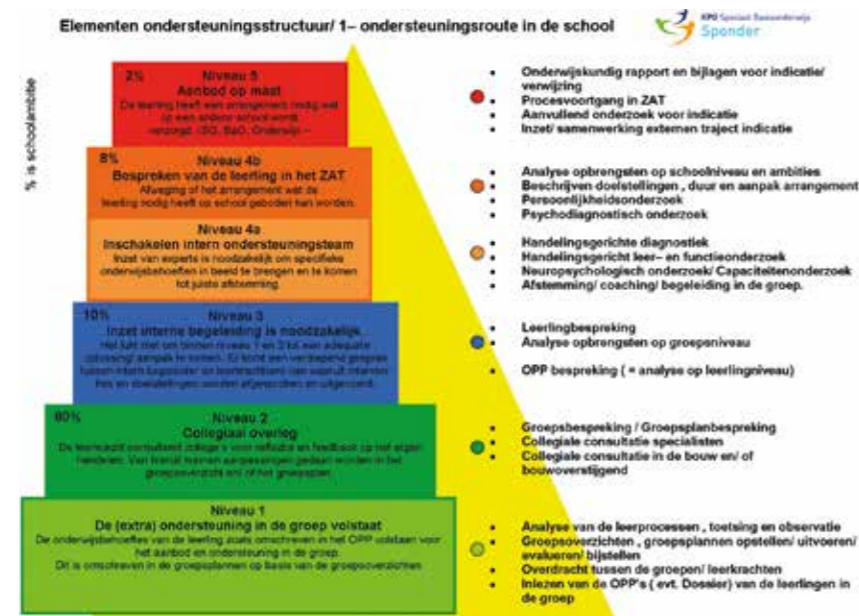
Elementen ondersteuningsstructuur/ 1– ondersteuningsroute in de school

KPO Speciaal Basisonderwijs Sponder

% is schoolambitie

2% Niveau 5 Aanbod op maat
De leerling heeft een arrangement nodig wat op een andere school wordt verzorgd. (SO, SBO, Onderwijs – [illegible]

8% Niveau 4b Bespreken van de leerling in het ZAT
Afweging of het arrangement wat de leerling nodig heeft op school geboden kan worden.

Niveau 4a Inschakelen intern ondersteuningsteam
Inzet van experts is noodzakelijk om specifieke onderwijsbehoeften in beeld te brengen en te komen tot juiste afstemming.

10% Niveau 3 Inzet interne begeleiding is noodzakelijk
Het lukt niet om binnen niveau 1 en 2 tot een adequate oplossing/ aanpak te komen. Er komt een verdiepend gesprek tussen intern begeleider en leerkracht(en) van waaruit interventies en doelstellingen worden afgesproken en uitgevoerd.

80% Niveau 2 Collegiaal overleg
De leerkracht consulteert collega's voor reflectie en feedback op het eigen handelen. Van hieruit kunnen aanpassingen gedaan worden in het groepsoverzicht en/ of het groepsplan.

Niveau 1 De (extra) ondersteuning in de groep volstaat
De onderwijsbehoeftes van de leerling zoals omschreven in het OPP volstaan voor het aanbod en ondersteuning in de groep.
Dit is omschreven in de groepsplannen op basis van de groepsoverzichten.

- Onderwijskundig rapport en bijlagen voor indicatie/ verwijzing
- Procesvoortgang in ZAT
- Aanvullend onderzoek voor indicatie
- Inzet/ samenwerking externen traject indicatie

- Analyse opbrengsten op schoolniveau en ambities
- Beschrijven doelstellingen , duur en aanpak arrangement
- Persoonlijkheidsonderzoek
- Psychodiagnostisch onderzoek

- Handelingsgerichte diagnostiek
- Handelingsgericht leer– en functieonderzoek
- Neuropsychologisch onderzoek/ Capaciteitenonderzoek
- Afstemming/ coaching/ begeleiding in de groep.

- Leerlingbespreking
- Analyse opbrengsten op groepsniveau
- OPP bespreking ( = analyse op leerlingniveau)

- Groepsbespreking / Groepsplanbespreking
- Collegiale consultatie specialisten
- Collegiale consultatie in de bouw en/ of bouwoverstijgend

- Analyse van de leerprocessen , toetsing en observatie
- Groepsoverzichten , groepsplannen opstellen/ uitvoeren/ evalueren/ bijstellen
- Overdracht tussen de groepen/ leerkrachten
- Inlezen van de OPP's ( evt. Dossier) van de leerlingen in de groep